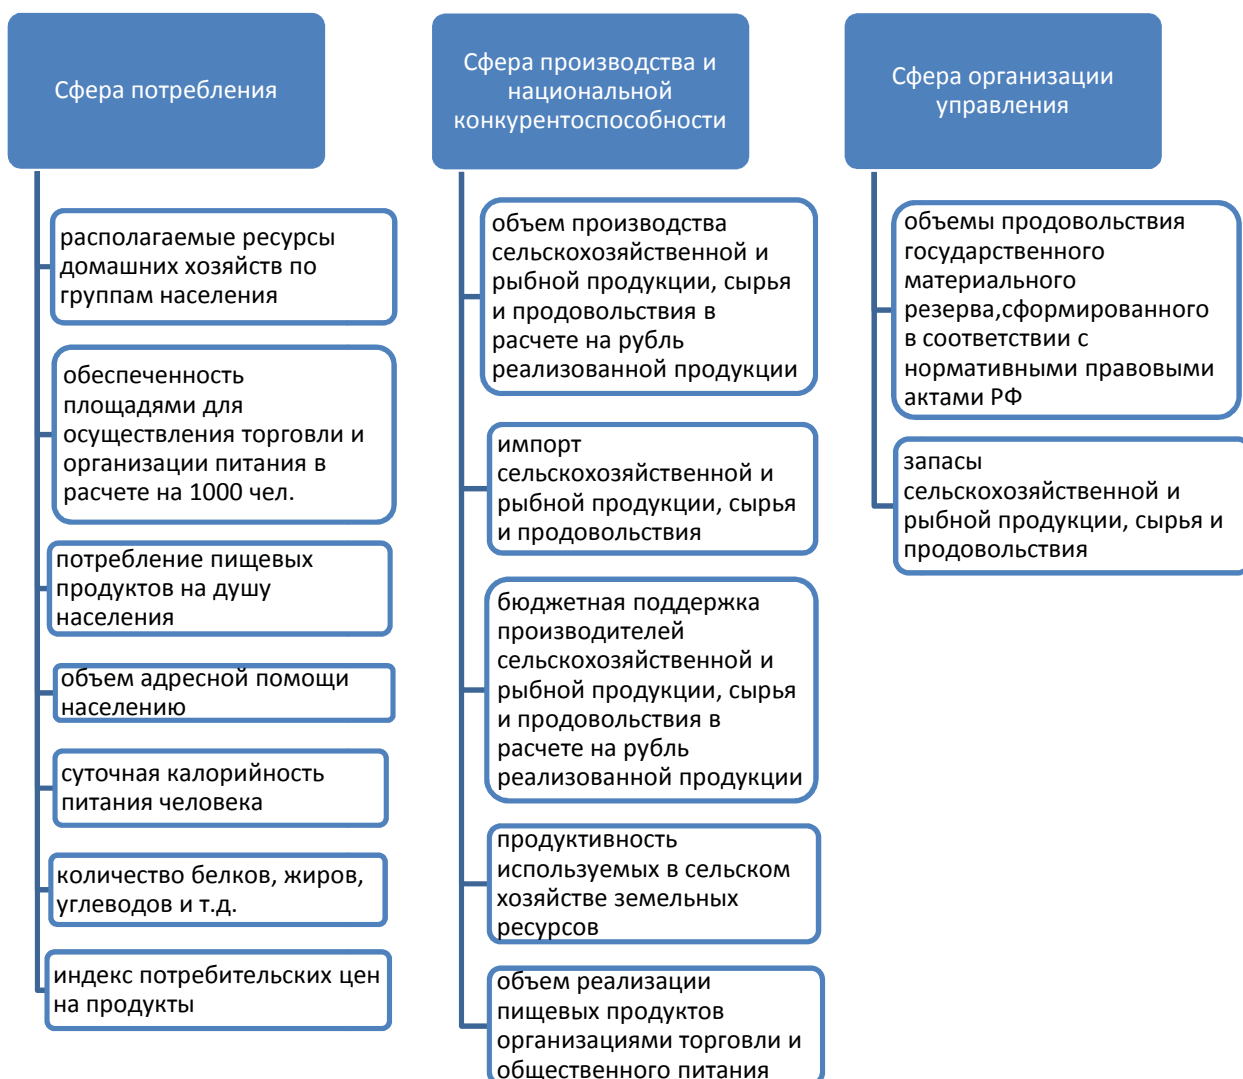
Сфера потребления

располагаемые ресурсы домашних хозяйств по группам населения

обеспеченность площадями для осуществления торговли и организации питания в расчете на 1000 чел.

потребление пищевых продуктов на душу населения

объем адресной помощи населению

суточная калорийность питания человека

количество белков, жиров, углеводов и т.д.

индекс потребительских цен на продукты

Сфера производства и национальной конкурентоспособности

объем производства сельскохозяйственной и рыбной продукции, сырья и продовольствия в расчете на рубль реализованной продукции

импорт сельскохозяйственной и рыбной продукции, сырья и продовольствия

бюджетная поддержка производителей сельскохозяйственной и рыбной продукции, сырья и продовольствия в расчете на рубль реализованной продукции

продуктивность используемых в сельском хозяйстве земельных ресурсов

объем реализации пищевых продуктов организациями торговли и общественного питания

Сфера организации управления

объемы продовольствия государственного материального резерва,сформированного в соответствии с нормативными правовыми актами РФ

запасы сельскохозяйственной и рыбной продукции, сырья и продовольствия